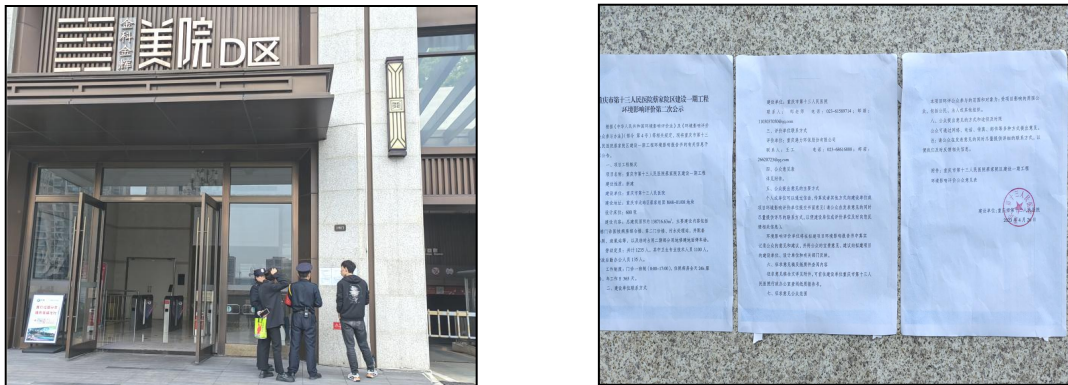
金科金辉
美院D区

重庆市第十三人民医院金辉院区建设一期工程环境影响评价第二次公示

一、建设项目概况

二、建设单位名称和联系方式

建设单位：重庆市第十三人民医院

三、评价单位名称和联系方式

四、公众查阅报告书

五、公众意见反馈方式

六、征求意见范围

七、公众提出意见的主要方式

重庆市第十三人民医院